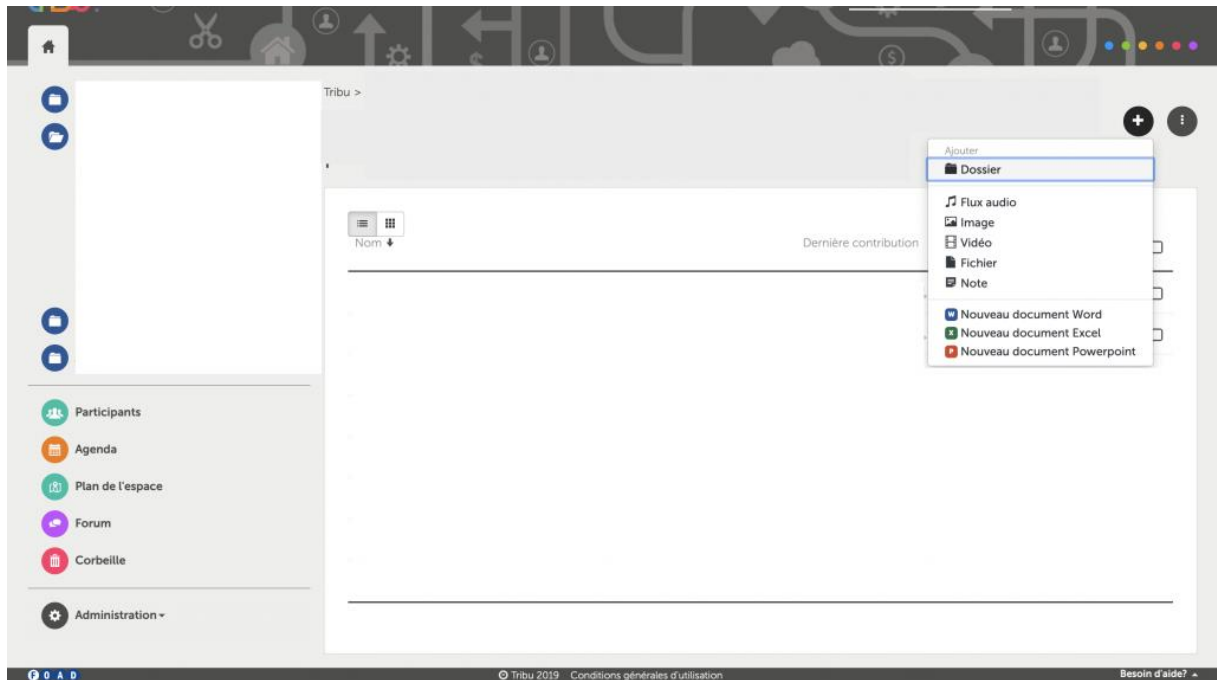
Tribu >

Ajouter
Dossier
Flux audio
Image
Vidéo
Fichier
Note
Nouveau document Word
Nouveau document Excel
Nouveau document Powerpoint

Nom
Dernière contribution

Participants
Agenda
Plan de l'espace
Forum
Corbeille
Administration

OAD
© Tribu 2019 Conditions générales d'utilisation
Besoin d'aide?